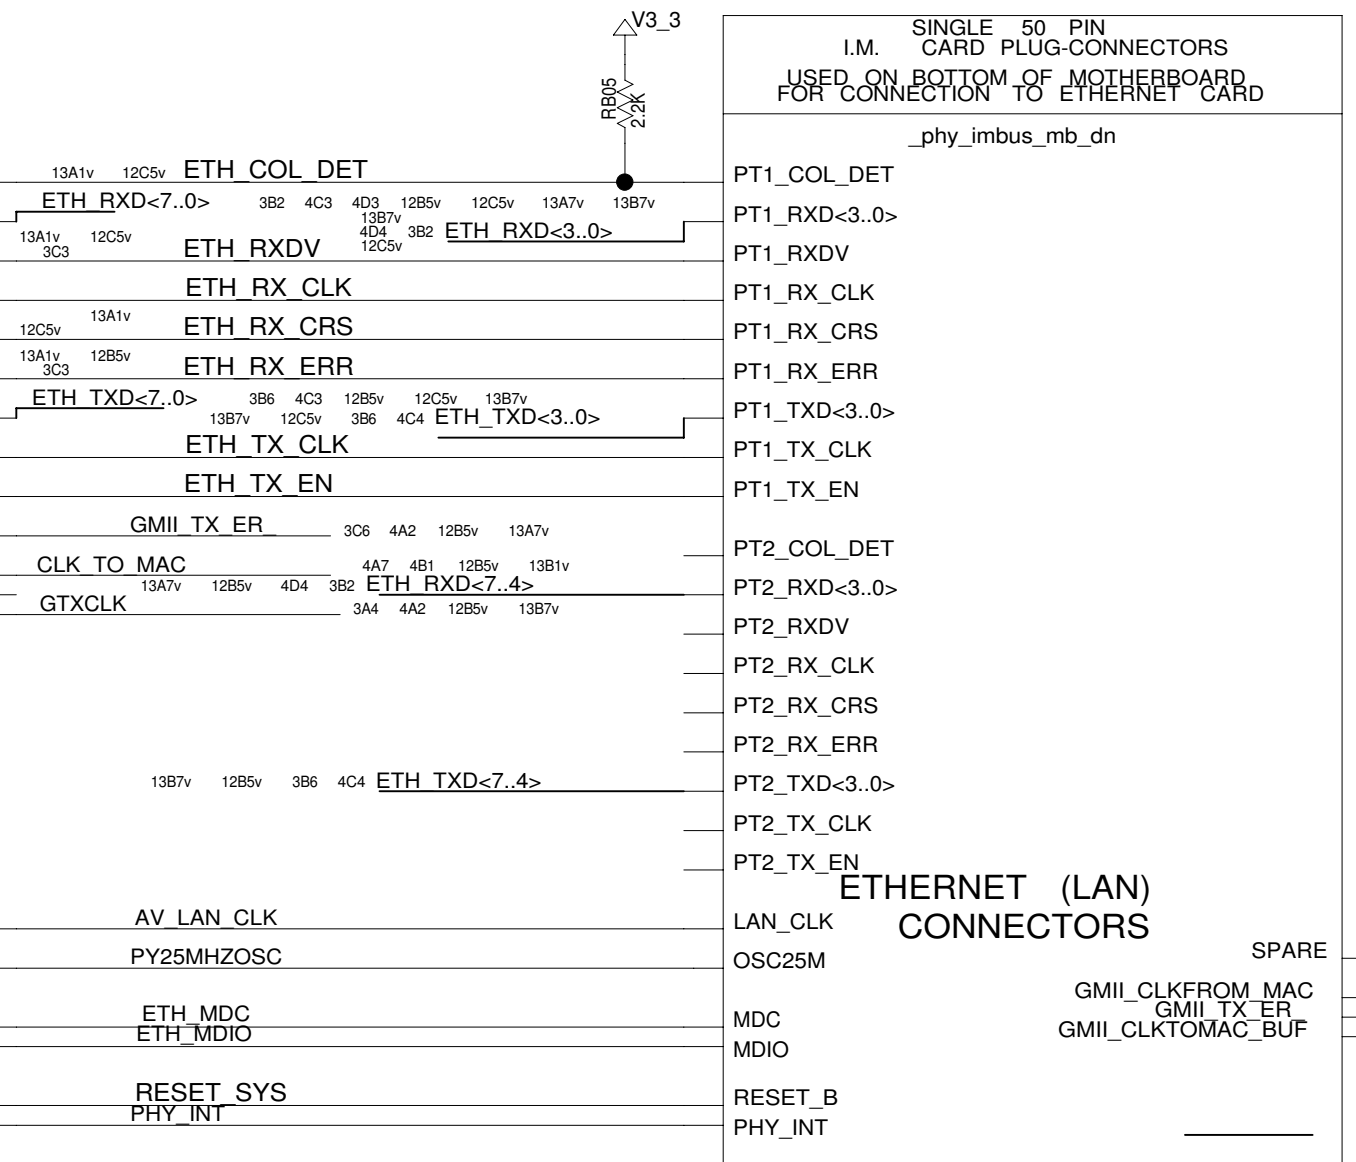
V3_3

RB05
2.2K

SINGLE 50 PIN
I.M. CARD PLUG-CONNECTORS
USED ON BOTTOM OF MOTHERBOARD
FOR CONNECTION TO ETHERNET CARD

_phy_imbus_mb_dn

13A1v 12C5v ETH_COL_DET
ETH_RXD<7..0> 3B2 4C3 4D3 12B5v 12C5v 13A7v 13B7v
13A1v 3C3 12C5v ETH_RXDV
13B7v 4D4 12C5v 3B2 ETH_RXD<3..0>
ETH_RX_CLK
12C5v 13A1v ETH_RX_CRS
13A1v 3C3 12B5v ETH_RX_ERR
ETH_TXD<7..0> 3B6 4C3 12B5v 12C5v 13B7v
13B7v 12C5v 3B6 4C4 ETH_TXD<3..0>
ETH_TX_CLK
ETH_TX_EN
GMII_TX_ER_ 3C6 4A2 12B5v 13A7v
CLK_TO_MAC 4A7 4B1 12B5v 13B1v
13A7v 12B5v 4D4 3B2 ETH_RXD<7..4>
GTXCLK 3A4 4A2 12B5v 13B7v
13B7v 12B5v 3B6 4C4 ETH_TXD<7..4>
AV_LAN_CLK
PY25MHZOSC
ETH_MDC
ETH_MDIO
RESET_SYS
PHY_INT

PT1_COL_DET
PT1_RXD<3..0>
PT1_RXDV
PT1_RX_CLK
PT1_RX_CRS
PT1_RX_ERR
PT1_TXD<3..0>
PT1_TX_CLK
PT1_TX_EN
PT2_COL_DET
PT2_RXD<3..0>
PT2_RXDV
PT2_RX_CLK
PT2_RX_CRS
PT2_RX_ERR
PT2_TXD<3..0>
PT2_TX_CLK
PT2_TX_EN
LAN_CLK
OSC25M
MDC
MDIO
RESET_B
PHY_INT

ETHERNET (LAN)
CONNECTORS

SPARE
GMII_CLKFROM_MAC
GMII_TX_ER_
GMII_CLKTOMAC_BUF